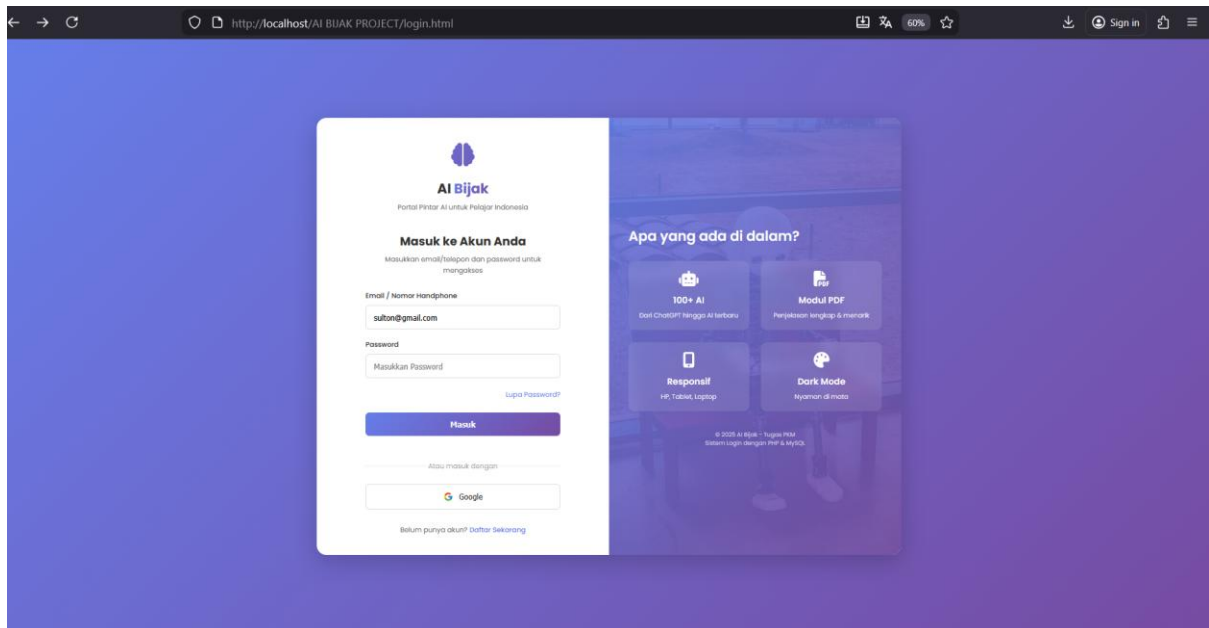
http://localhost/AI BIJAK PROJECT/login.html

60%

Sign in

AI Bijak

Portal Pintar AI untuk Pelajar Indonesia

Masuk ke Akun Anda

Masukkan email/telepon dan password untuk mengakses

Email / Nomor Handphone

sulton@gmail.com

Password

Masukkan Password

Lupa Password?

Masuk

Atau masuk dengan

Google

Belum punya akun? Daftar Sekarang

Apa yang ada di dalam?

100+ AI

Dari ChatGPT hingga AI terbaru

Modul PDF

Penjelasan lengkap & menarik

Responsif

HP, Tablet, Laptop

Dark Mode

Nyaman di mata

© 2025 AI Bijak - Tugas PKM

Sistem Login dengan PHP & MySQL